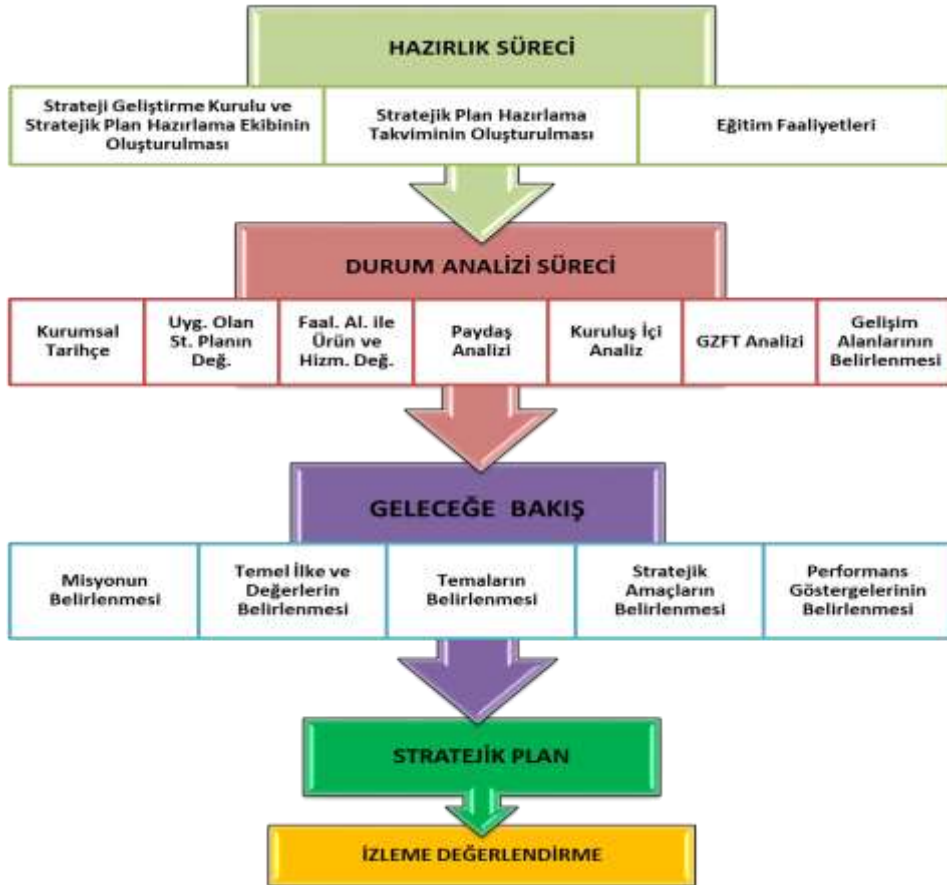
HAZIRLIK SÜRECİ

Strateji Geliştirme Kurulu ve Stratejik Plan Hazırlama Ekibinin Oluşturulması

Stratejik Plan Hazırlama Takviminin Oluşturulması

Eğitim Faaliyetleri

DURUM ANALİZİ SÜRECİ

Kurumsal Tarihçe

Uyg. Olan St. Planın Değ.

Faal. Al. ile Ürün ve Hizm. Değ.

Paydaş Analizi

Kuruluş İçi Analiz

GZFT Analizi

Gelişim Alanlarının Belirlenmesi

GELECEĞE BAKIŞ

Misyonun Belirlenmesi

Temel İlke ve Değerlerin Belirlenmesi

Temaların Belirlenmesi

Stratejik Amaçların Belirlenmesi

Performans Göstergelerinin Belirlenmesi

STRATEJİK PLAN

İZLEME DEĞERLENDİRME